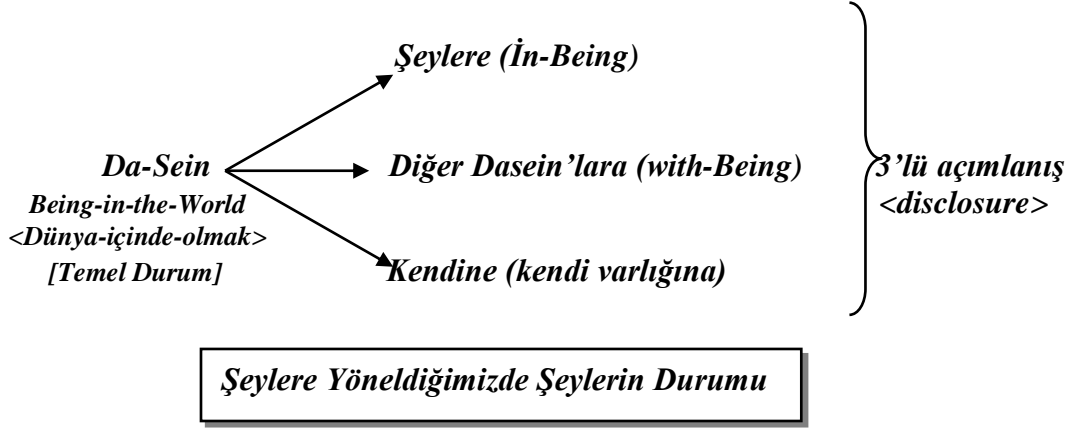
Şeylere (İn-Being)

Da-Sein
Being-in-the-World
<Dünya-içinde-olmak>
[Temel Durum]

Diğer Dasein'lara (with-Being)

Kendine (kendi varlığına)

3'lü açımlanış
<disclosure>

Şeylere Yöneldiğimizde Şeylerin Durumu